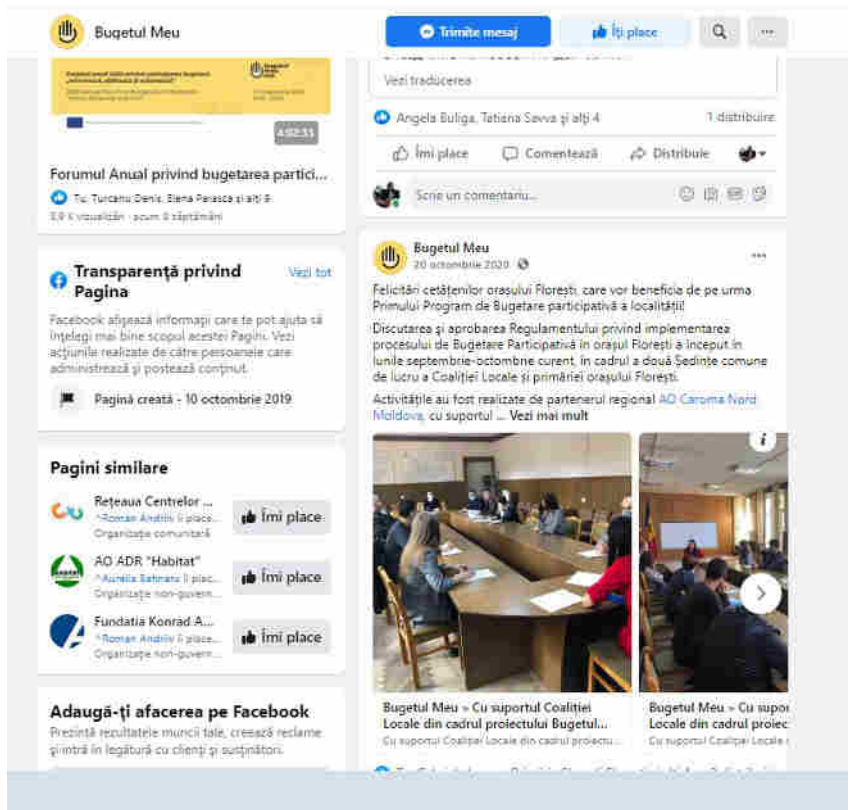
Bugetul Meu

Trimite mesaj

Îți place

...

4:52:33

Forumul Anual privind bugetarea partici...

Tu, Turcanu Denis, Elena Parasca și alți 8

5,9 K vizualizări · acum 8 săptămâni

Transparență privind Pagina

Vezi tot

Facebook afișează informații care te pot ajuta să înțelegi mai bine scopul acestei Pagini. Vezi acțiunile realizate de către persoanele care administrează și postează conținut.

Pagină creată - 10 octombrie 2019

Pagini similare

Rețeaua Centrelor ...
Roman Andriiv îi place...
Organizație comunitară

Îmi place

AO ADR "Habitat"
Aurelia Balmaru îi plac...
Organizație non-guvern...

Îmi place

Fundatia Konrad A...
Roman Andriiv îi place...
Organizație non-guvern...

Îmi place

Adaugă-ți afacerea pe Facebook

Prezintă rezultatele muncii tale, creează reclame și intră în legătură cu clienți și susținători.

Vezi traducerea

Angela Buliga, Tatiana Savva și alți 4

1 distribuire

Îmi place

Comentează

Distribuie

Scrie un comentariu...

Bugetul Meu
20 octombrie 2020

...

Felicitări cetățenilor orașului Florești, care vor beneficia de pe urma Primului Program de Bugetare participativă a localității!

Discutarea și aprobarea Regulamentului privind implementarea procesului de Bugetare Participativă în orașul Florești a început în lunile septembrie-octombrie curent, în cadrul a două Ședințe comune de lucru a Coaliției Locale și primăriei orașului Florești.

Activitățile au fost realizate de partenerul regional AO Caroma Nord Moldova, cu suportul ... Vezi mai mult

Bugetul Meu » Cu suportul Coaliției Locale din cadrul proiectului Bugetul...
Cu suportul Coaliției Locale din cadrul proiectu...

Bugetul Meu » Cu supor
Locale din cadrul proiec
Cu suportul Coaliției Locale